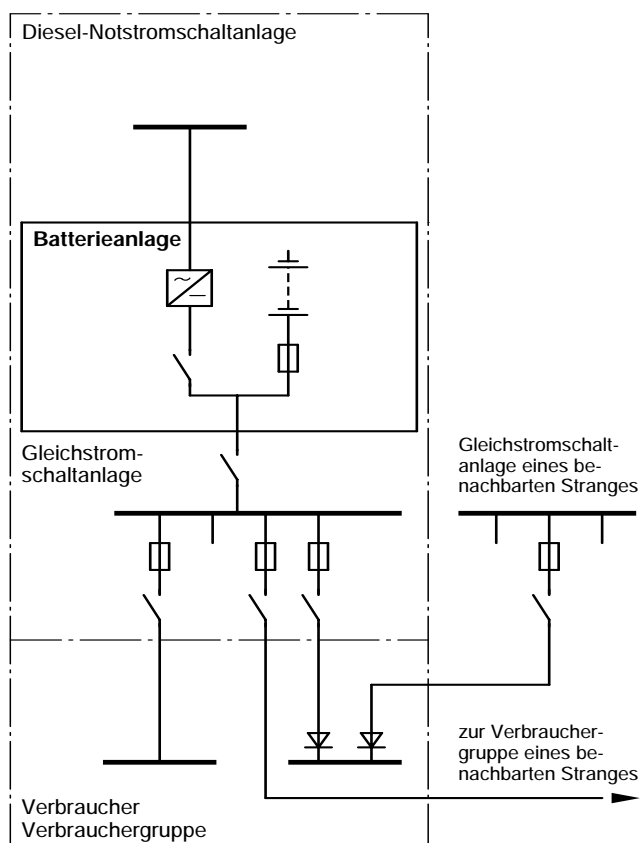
Diesel-Notstromschaltanlage

Batterieanlage

Gleichstromschaltanlage

Gleichstromschaltanlage eines benachbarten Stranges

zur Verbrauchergruppe eines benachbarten Stranges

Verbraucher
Verbrauchergruppe